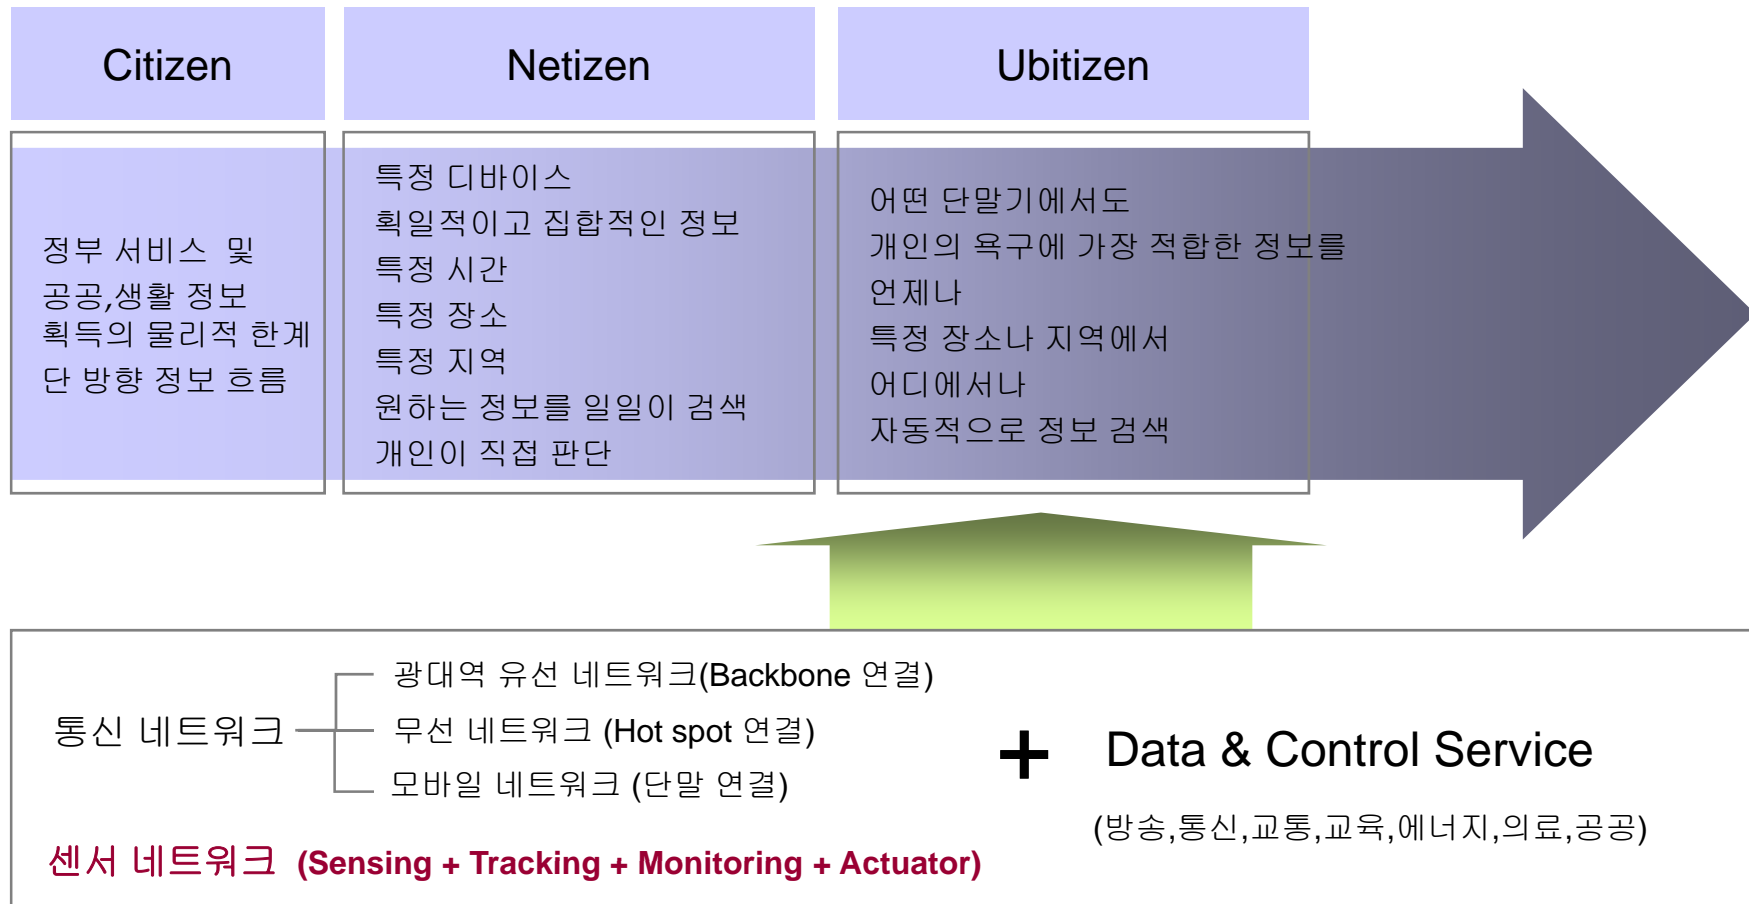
Citizen

Netizen

Ubitizen

정부 서비스 및
공공,생활 정보
획득의 물리적 한계
단 방향 정보 흐름

특정 디바이스
획일적이고 집합적인 정보
특정 시간
특정 장소
특정 지역
원하는 정보를 일일이 검색
개인이 직접 판단

어떤 단말기에서도
개인의 욕구에 가장 적합한 정보를
언제나
특정 장소나 지역에서
어디에서나
자동적으로 정보 검색

통신 네트워크

광대역 유선 네트워크(Backbone 연결)
무선 네트워크 (Hot spot 연결)
모바일 네트워크 (단말 연결)

+

Data & Control Service

(방송,통신,교통,교육,에너지,의료,공공)

센서 네트워크 (Sensing + Tracking + Monitoring + Actuator)